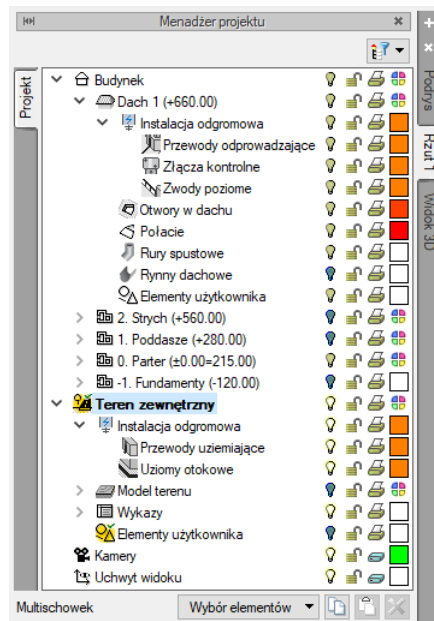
Menadżer projektu

Projekt

Budynek
Dach 1 (+660.00)
Instalacja odgromowa
Przewody odprowadzające
Złącza kontrolne
Zwody poziome
Otwory w dachu
Połacie
Rury spustowe
Rynny dachowe
Elementy użytkownika
2. Strych (+560.00)
1. Poddasze (+280.00)
0. Parter (±0.00=215.00)
-1. Fundamenty (-120.00)
Teren zewnętrzny
Instalacja odgromowa
Przewody uziemiające
Uziomy otokowe
Model terenu
Wykazy
Elementy użytkownika
Kamery
Uchwyt widoku

Podrys
Rzut 1
Widok 3D

Multischowek
Wybór elementów